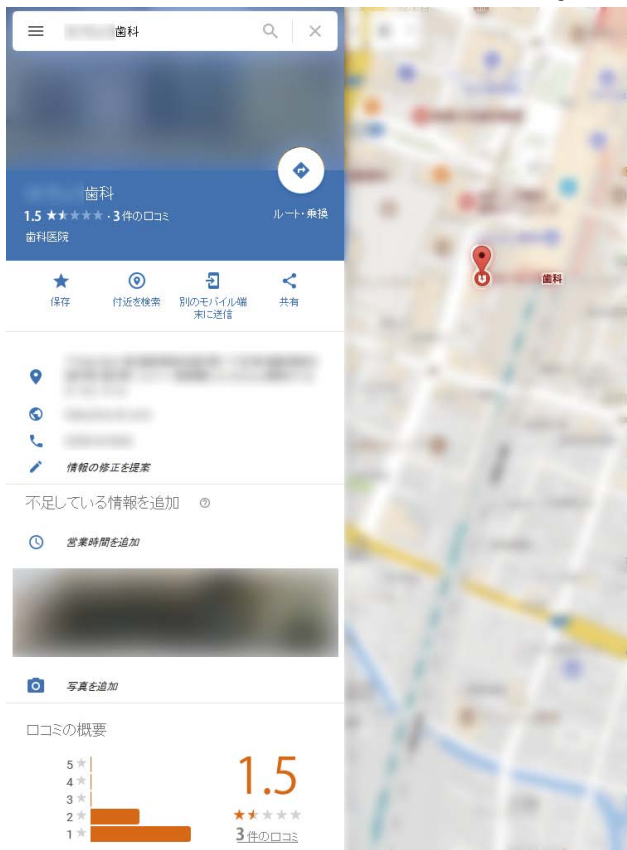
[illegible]歯科

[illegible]歯科
1.5 ★★★★★ · 3 件の口コミ
歯科医院

ルート・乗換

歯科

保存
付近を検索
別のモバイル端末に送信
共有

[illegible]
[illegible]
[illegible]
情報の修正を提案

不足している情報を追加

営業時間を追加

写真を追加

口コミの概要
5
4
3
2
1

1.5
★★★★★
3 件の口コミ